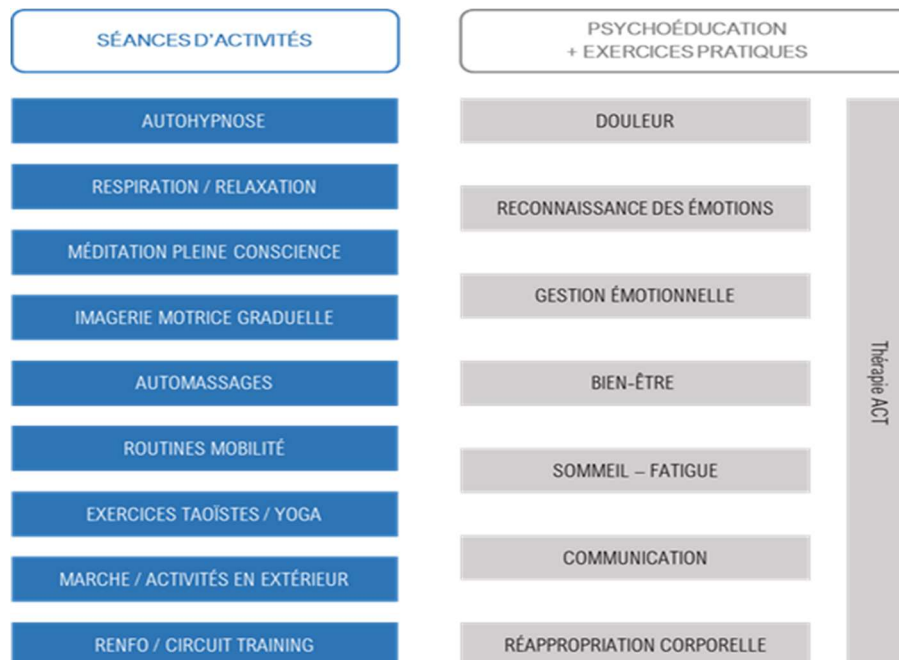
SÉANCES D'ACTIVITÉS

AUTOHYPNOSE

RESPIRATION / RELAXATION

MÉDITATION PLEINE CONSCIENCE

IMAGERIE MOTRICE GRADUELLE

AUTOMASSAGES

ROUTINES MOBILITÉ

EXERCICES TAOÏSTES / YOGA

MARCHE / ACTIVITÉS EN EXTÉRIEUR

RENFO / CIRCUIT TRAINING

PSYCHOÉDUCATION
+ EXERCICES PRATIQUES

DOULEUR

RECONNAISSANCE DES ÉMOTIONS

GESTION ÉMOTIONNELLE

BIEN-ÊTRE

SOMMEIL – FATIGUE

COMMUNICATION

RÉAPPROPRIATION CORPORELLE

Thérapie ACT